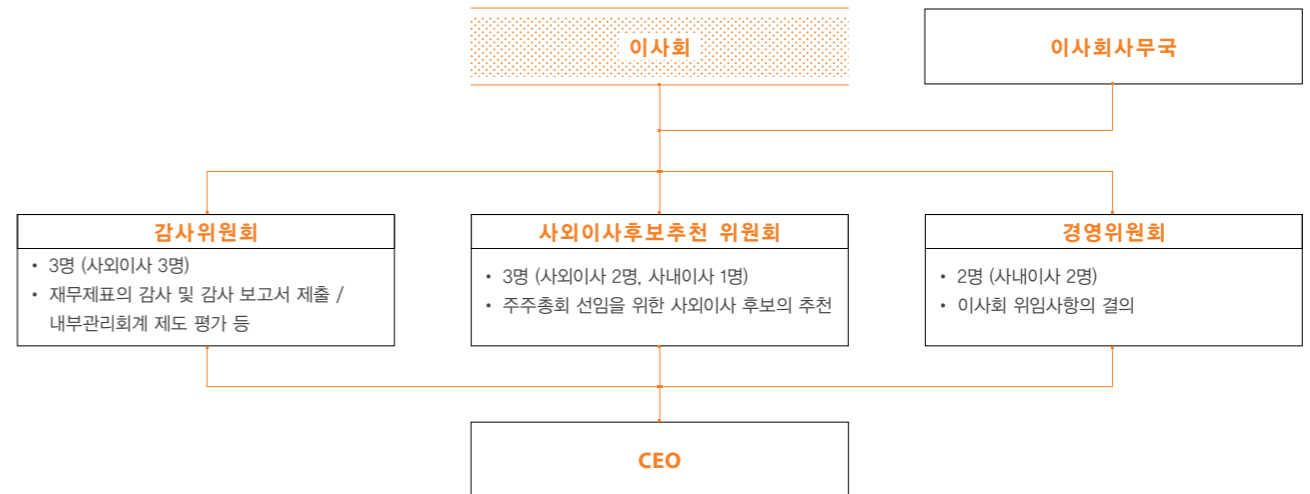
이사회

이사회사무국

감사위원회
• 3명 (사외이사 3명)
• 재무제표의 감사 및 감사 보고서 제출 / 내부관리회계 제도 평가 등

사외이사후보추천 위원회
• 3명 (사외이사 2명, 사내이사 1명)
• 주주총회 선임을 위한 사외이사 후보의 추천

경영위원회
• 2명 (사내이사 2명)
• 이사회 위임사항의 결의

CEO